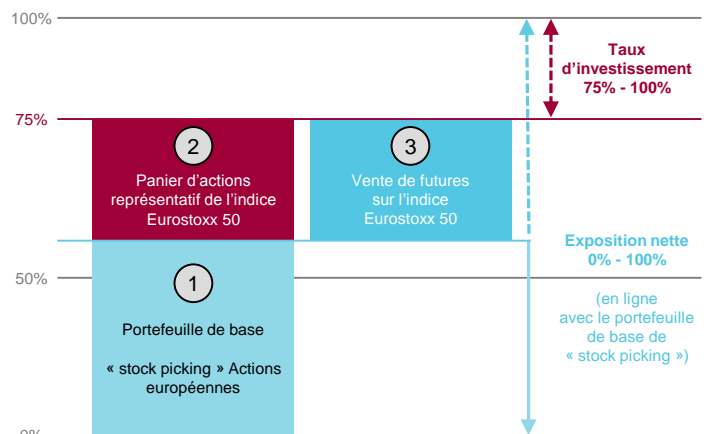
100%

75%

50%

0%

Taux d'investissement 75% - 100%

2

Panier d'actions représentatif de l'indice Eurostoxx 50

3

Vente de futures sur l'indice Eurostoxx 50

Exposition nette 0% - 100%

(en ligne avec le portefeuille de base de « stock picking »)

1

Portefeuille de base

« stock picking » Actions européennes